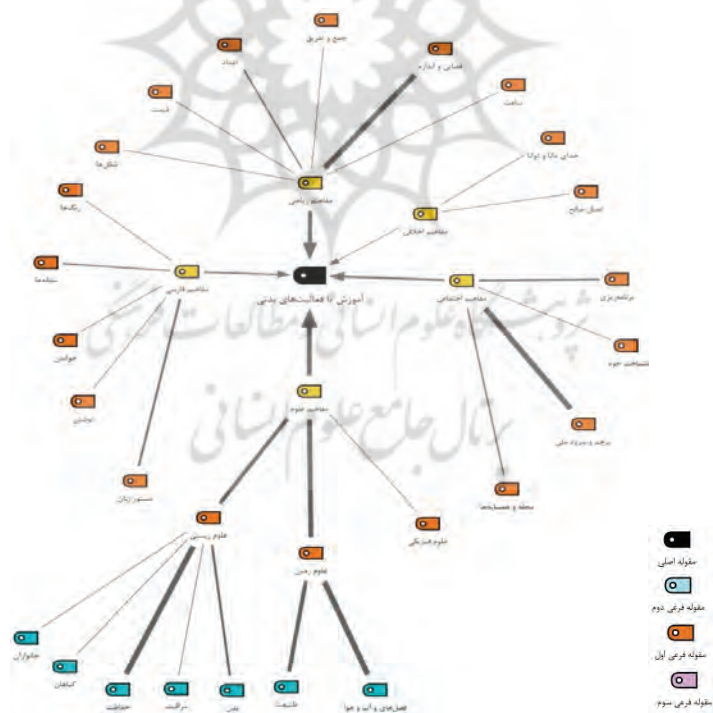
جمع و تفریق

اعداد

فضای و اندازه

قیمت

ساعت

شکل‌ها

خدای دانا و توانا

مفاهیم ریاضی

احترام

رنگ‌ها

مفاهیم اخلاقی

آموزش با فعالیت‌های بدنی

مفاهیم فارسی

مفاهیم اجتماعی

برنامه‌ریزی

شناخت خود

خواندن

نوشتن

مفاهیم علوم

پرچم و سرود ملی

محله و همسایه‌ها

دستور زبان

علوم زیستی

علوم فیزیکی

علوم زمین

جانوران

گیاهان

حواس

بدن

طبیعت

فصل‌های و آب و هوا

مقوله اصلی

مقوله فرعی دوم

مقوله فرعی اول

مقوله فرعی سوم